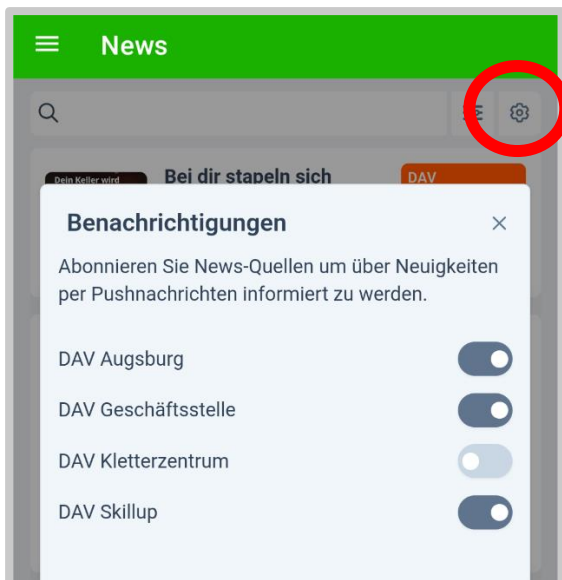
News

Dein Keller wird

Bei dir stapeln sich

DAV

Benachrichtigungen

×

Abonnieren Sie News-Quellen um über Neuigkeiten per Pushnachrichten informiert zu werden.

DAV Augsburg

DAV Geschäftsstelle

DAV Kletterzentrum

DAV Skillup